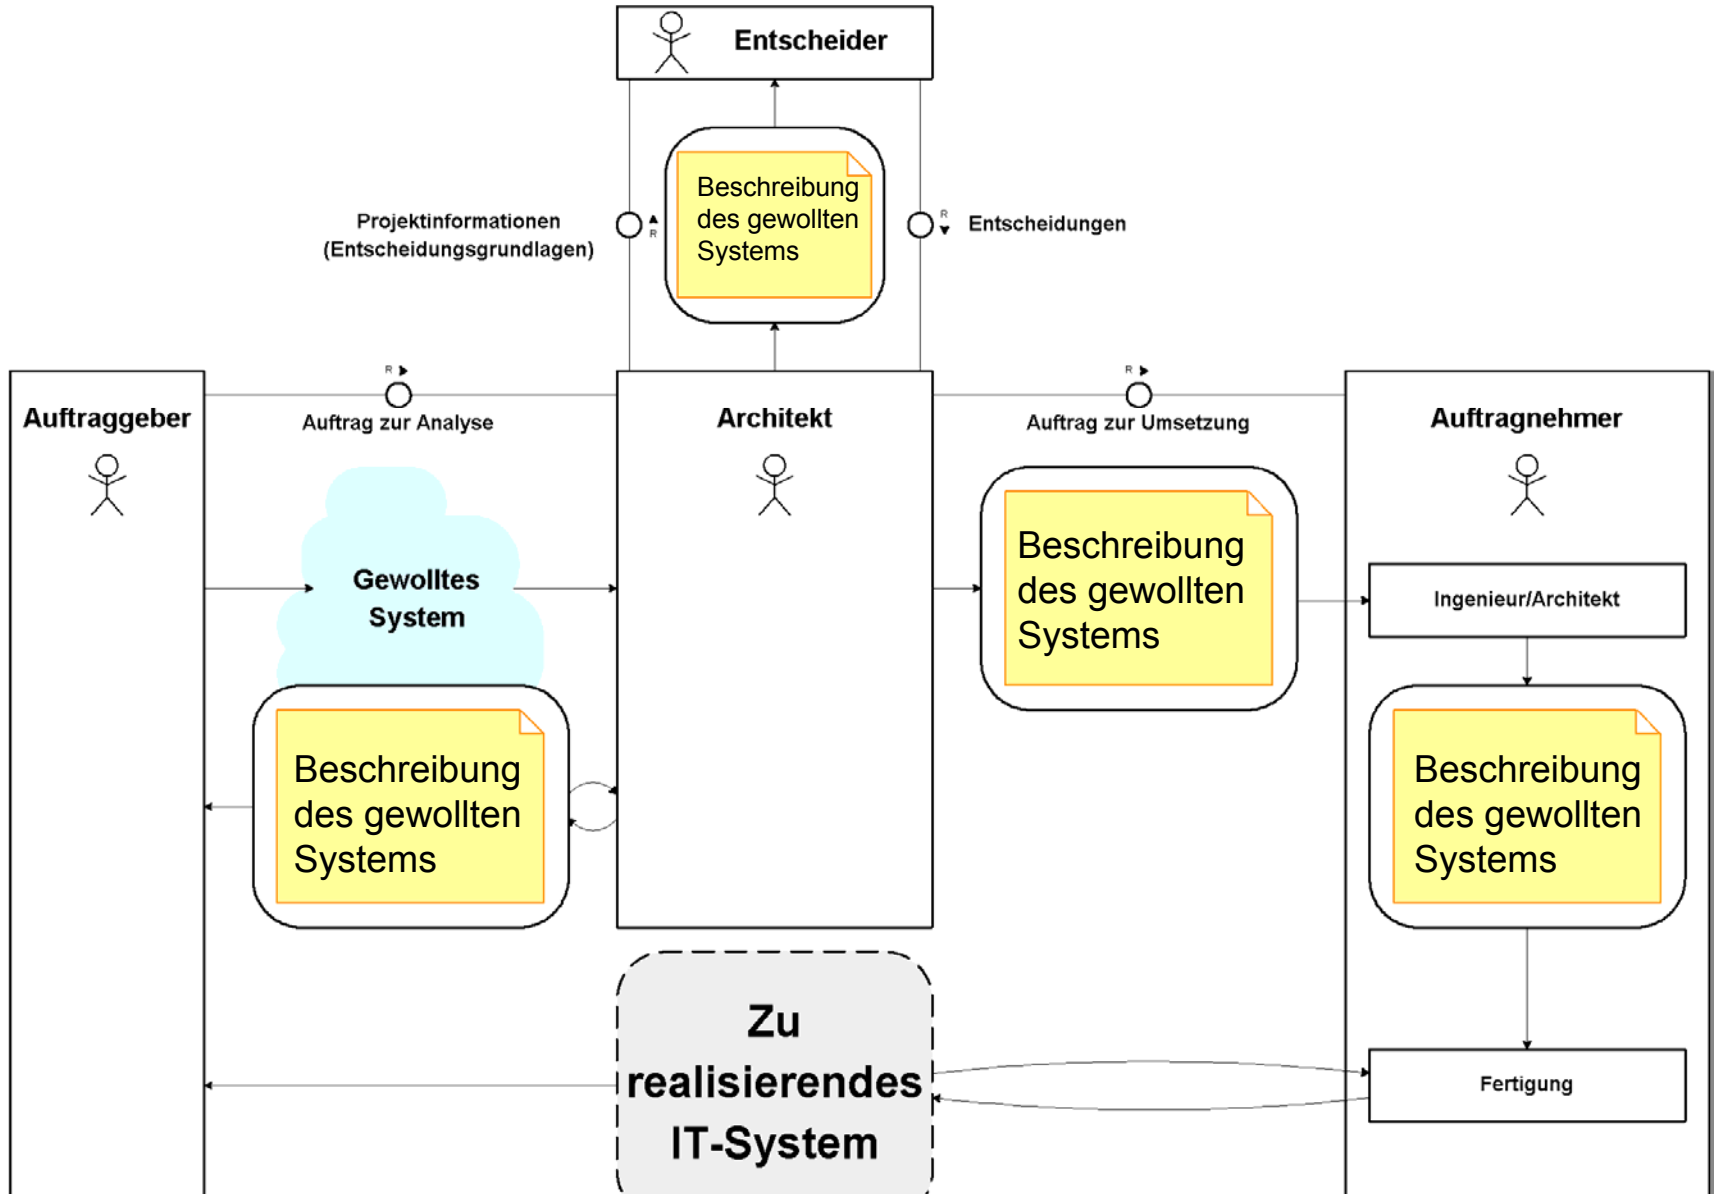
Entscheider

Projektinformationen
(Entscheidungsgrundlagen)

R

Beschreibung des gewollten Systems

R

Entscheidungen

R

Auftrag zur Analyse

R

Auftrag zur Umsetzung

Auftraggeber

Architekt

Auftragnehmer

Gewolltes System

Beschreibung des gewollten Systems

Ingenieur/Architekt

Beschreibung des gewollten Systems

Beschreibung des gewollten Systems

Zu realisierendes IT-System

Fertigung